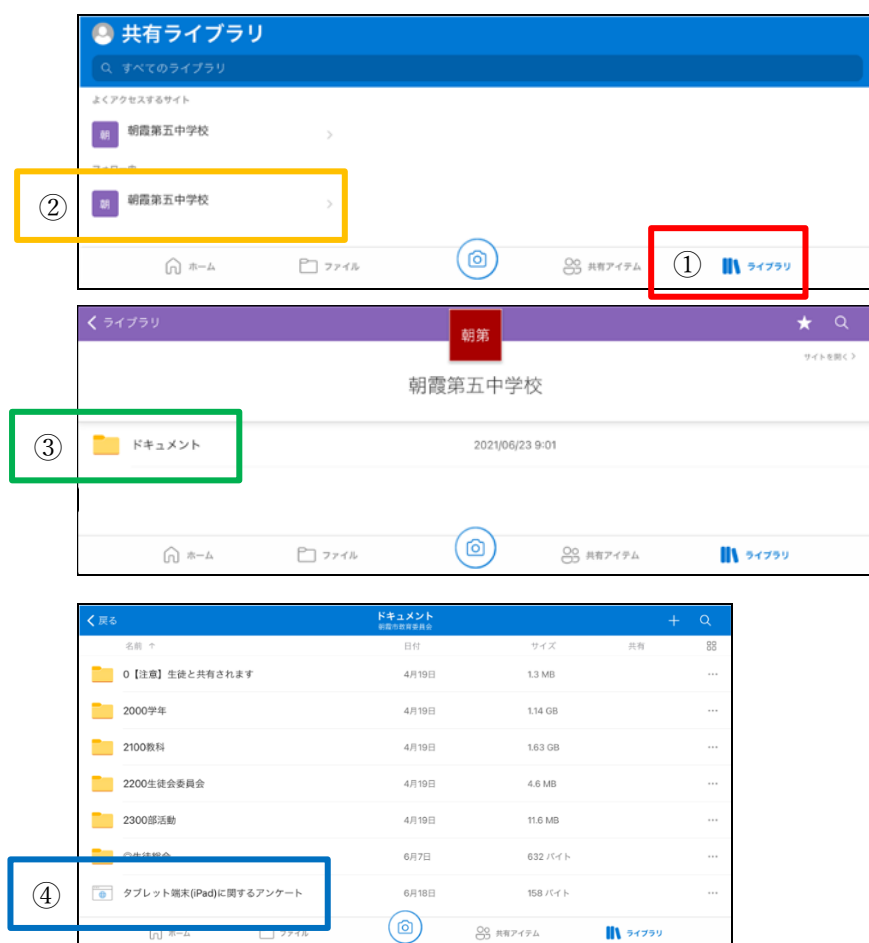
共有ライブラリ

すべてのライブラリ

よくアクセスするサイト

朝 朝霞第五中学校

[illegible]

② 朝 朝霞第五中学校

ホーム ファイル 共有アイテム ① ライブラリ

< ライブラリ 朝第

サイトを開く >

朝霞第五中学校

③ ドキュメント 2021/06/23 9:01

ホーム ファイル 共有アイテム ライブラリ

< 戻る ドキュメント 朝霞市教育委員会 + 

| 名前 ↑ | 日付 | サイズ | 共有 |
|---|---|---|---|
| 0【注意】生徒と共有されます | 4月19日 | 1.3 MB | ··· |
| 2000学年 | 4月19日 | 1.14 GB | ··· |
| 2100教科 | 4月19日 | 1.63 GB | ··· |
| 2200生徒会委員会 | 4月19日 | 4.6 MB | ··· |
| 2300部活動 | 4月19日 | 11.6 MB | ··· |
| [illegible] | 6月7日 | 632 バイト | ··· |
| ④ タブレット端末(iPad)に関するアンケート | 6月18日 | 158 バイト | ··· |

ホーム ファイル 共有アイテム ライブラリ